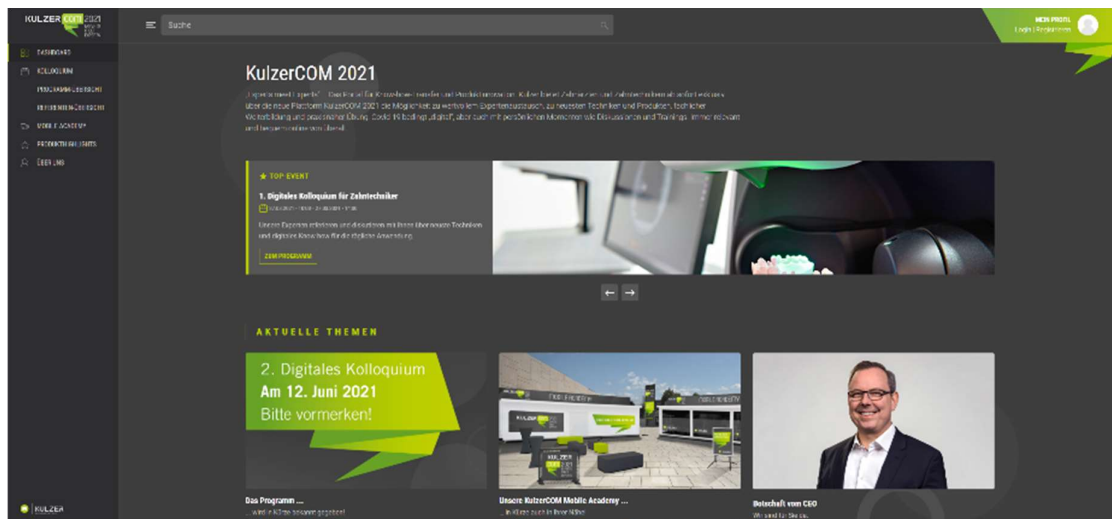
KULZER COM 2021

Suche

MEIN PROFIL
Login | Registrieren

DASHBOARD
KOLLOQUIUM
PROGRAMMÜBERSICHT
REFERENTENÜBERSICHT
MOBILE ACADEMY
PRODUKTHIGHLIGHTS
ÜBER UNS

KulzerCOM 2021

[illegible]

★ TOP EVENT
1. Digitales Kolloquium für Zahntechniker
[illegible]
Unsere Experten erklären und diskutieren mit Ihnen über neuste Techniken und digitale Know-how für die digitale Anwendung.
ZUM PROGRAMM

← →

AKTUELLE THEMEN

2. Digitales Kolloquium
Am 12. Juni 2021
Bitte vormerken!

Das Programm ...
... wird in Kürze bekannt gegeben!

Unsere KulzerCOM Mobile Academy ...
... in Kürze auch in Ihrer Nähe!

Botschaft vom CEO
Wir sind für Sie da.

KULZER